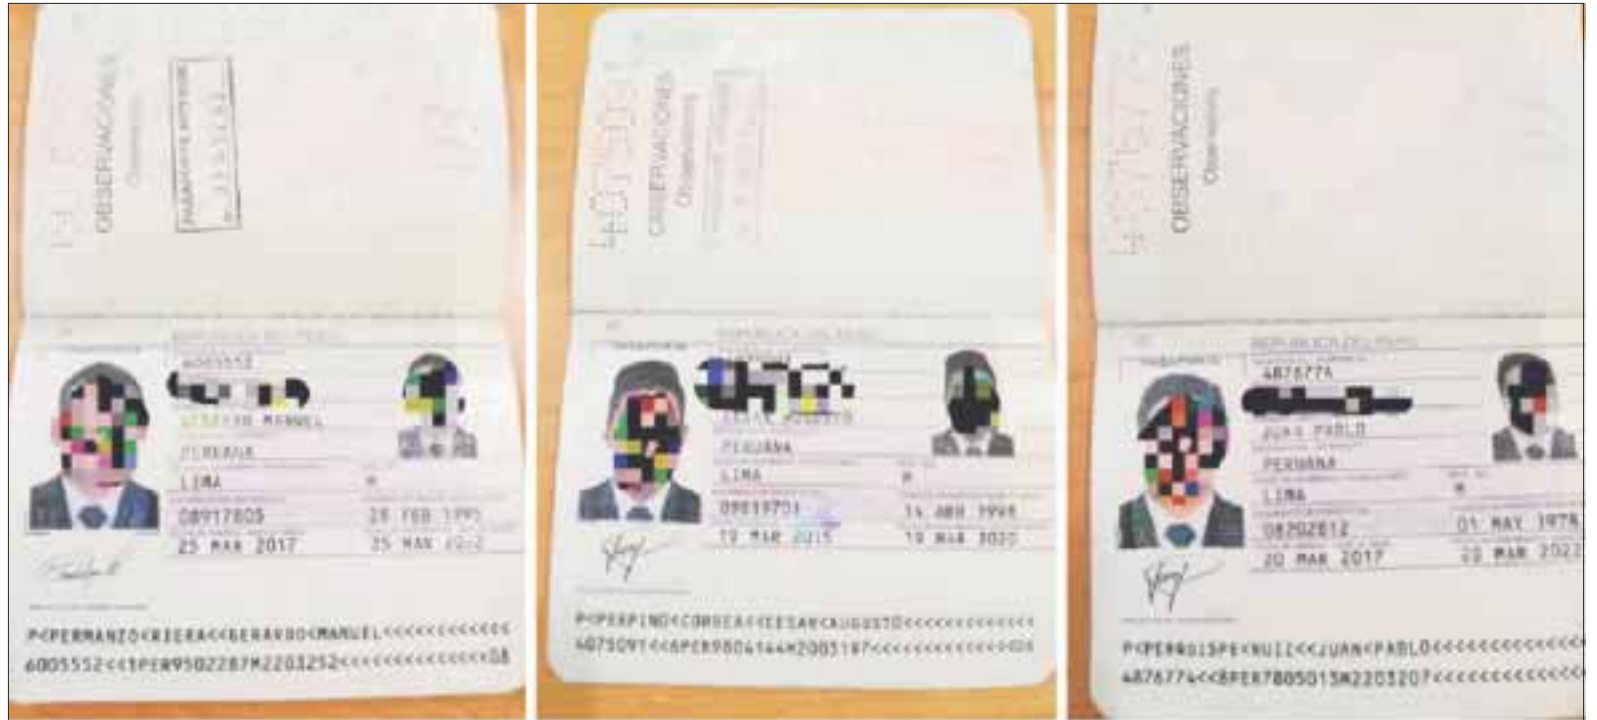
OBSERVACIONES
Observations

REPUBLICA DEL PERU
6005552
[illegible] MANUEL
PERUANA
LIMA
M
08917805
28 FEB 1995
25 MAR 2017
25 MAR 2022

P<PERMANZO<RIERA<<BERARDO<MANUEL<<<<<<<<<<<
6005552<<1PER9502287M2203252<<<<<<<<<<<<<08

OBSERVACIONES
Observations

REPUBLICA DEL PERU
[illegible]
PERUANA
LIMA
M
08819701
14 ABR 1998
19 MAR 2015
19 MAR 2020

P<PERPINO<CORREA<<CESAR<AUGUSTO<<<<<<<<<<<<
4075091<<6PER9804144M2003197<<<<<<<<<<<<<<<06

OBSERVACIONES
Observations

REPUBLICA DEL PERU
4876774
JUAN PABLO
PERUANA
LIMA
M
08202612
01 MAY 1978
20 MAR 2017
20 MAR 2022

P<PERQUISPE<RUIZ<<JUAN<PABLO<<<<<<<<<<<<<<
4876774<<8PER7805015M2203207<<<<<<<<<<<<<<